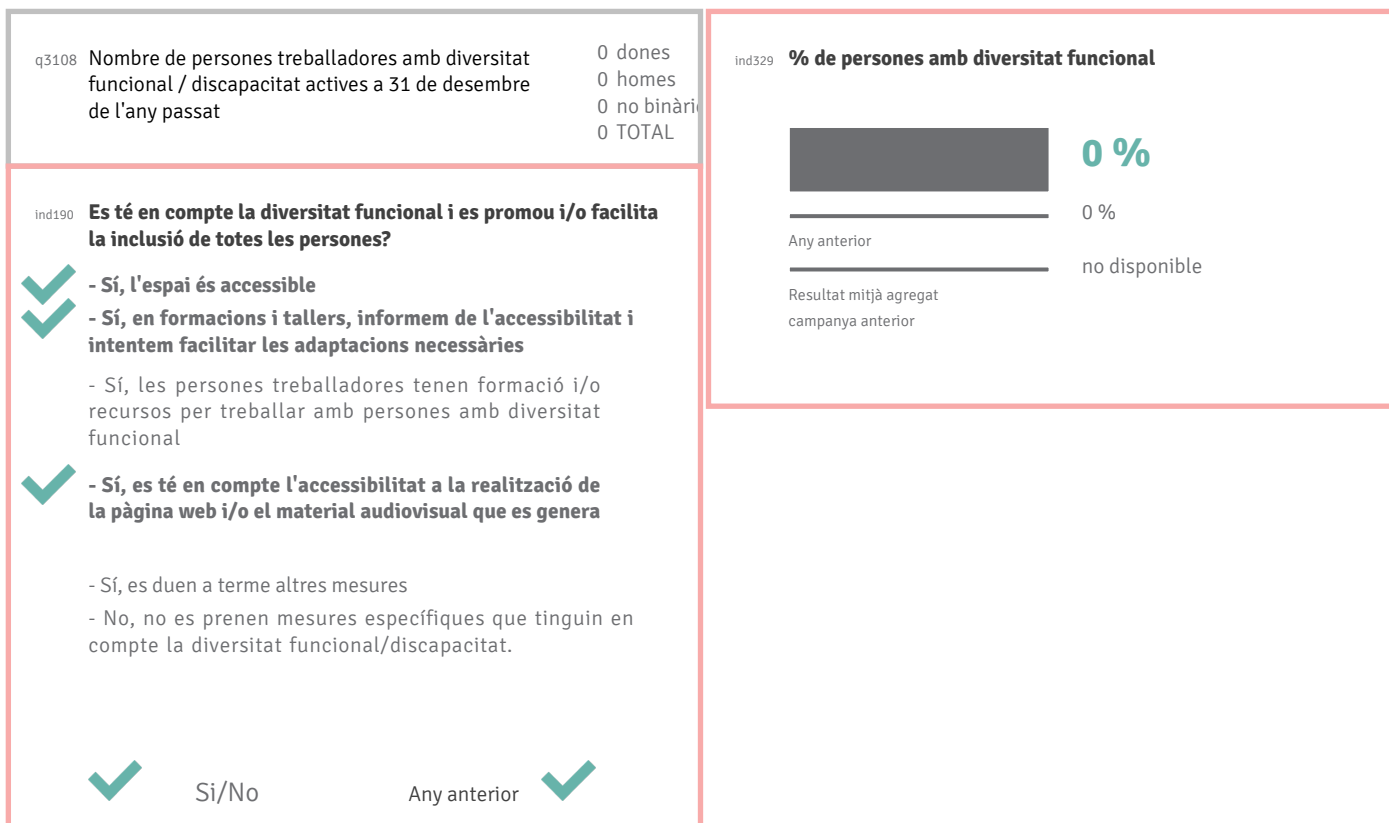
q3108 Nombre de persones treballadores amb diversitat funcional / discapacitat actives a 31 de desembre de l'any passat

0 dones
0 homes
0 no binàri
0 TOTAL

ind190 **Es té en compte la diversitat funcional i es promou i/o facilita la inclusió de totes les persones?**

**- Sí, l'espai és accessible**

**- Sí, en formacions i tallers, informem de l'accessibilitat i intentem facilitar les adaptacions necessàries**

- Sí, les persones treballadores tenen formació i/o recursos per treballar amb persones amb diversitat funcional

**- Sí, es té en compte l'accessibilitat a la realització de la pàgina web i/o el material audiovisual que es genera**

- Sí, es duen a terme altres mesures

- No, no es prenen mesures específiques que tinguin en compte la diversitat funcional/discapacitat.

Si/No

Any anterior

ind329 **% de persones amb diversitat funcional**

0 %

0 %

Any anterior

no disponible

Resultat mitjà agregat campanya anterior